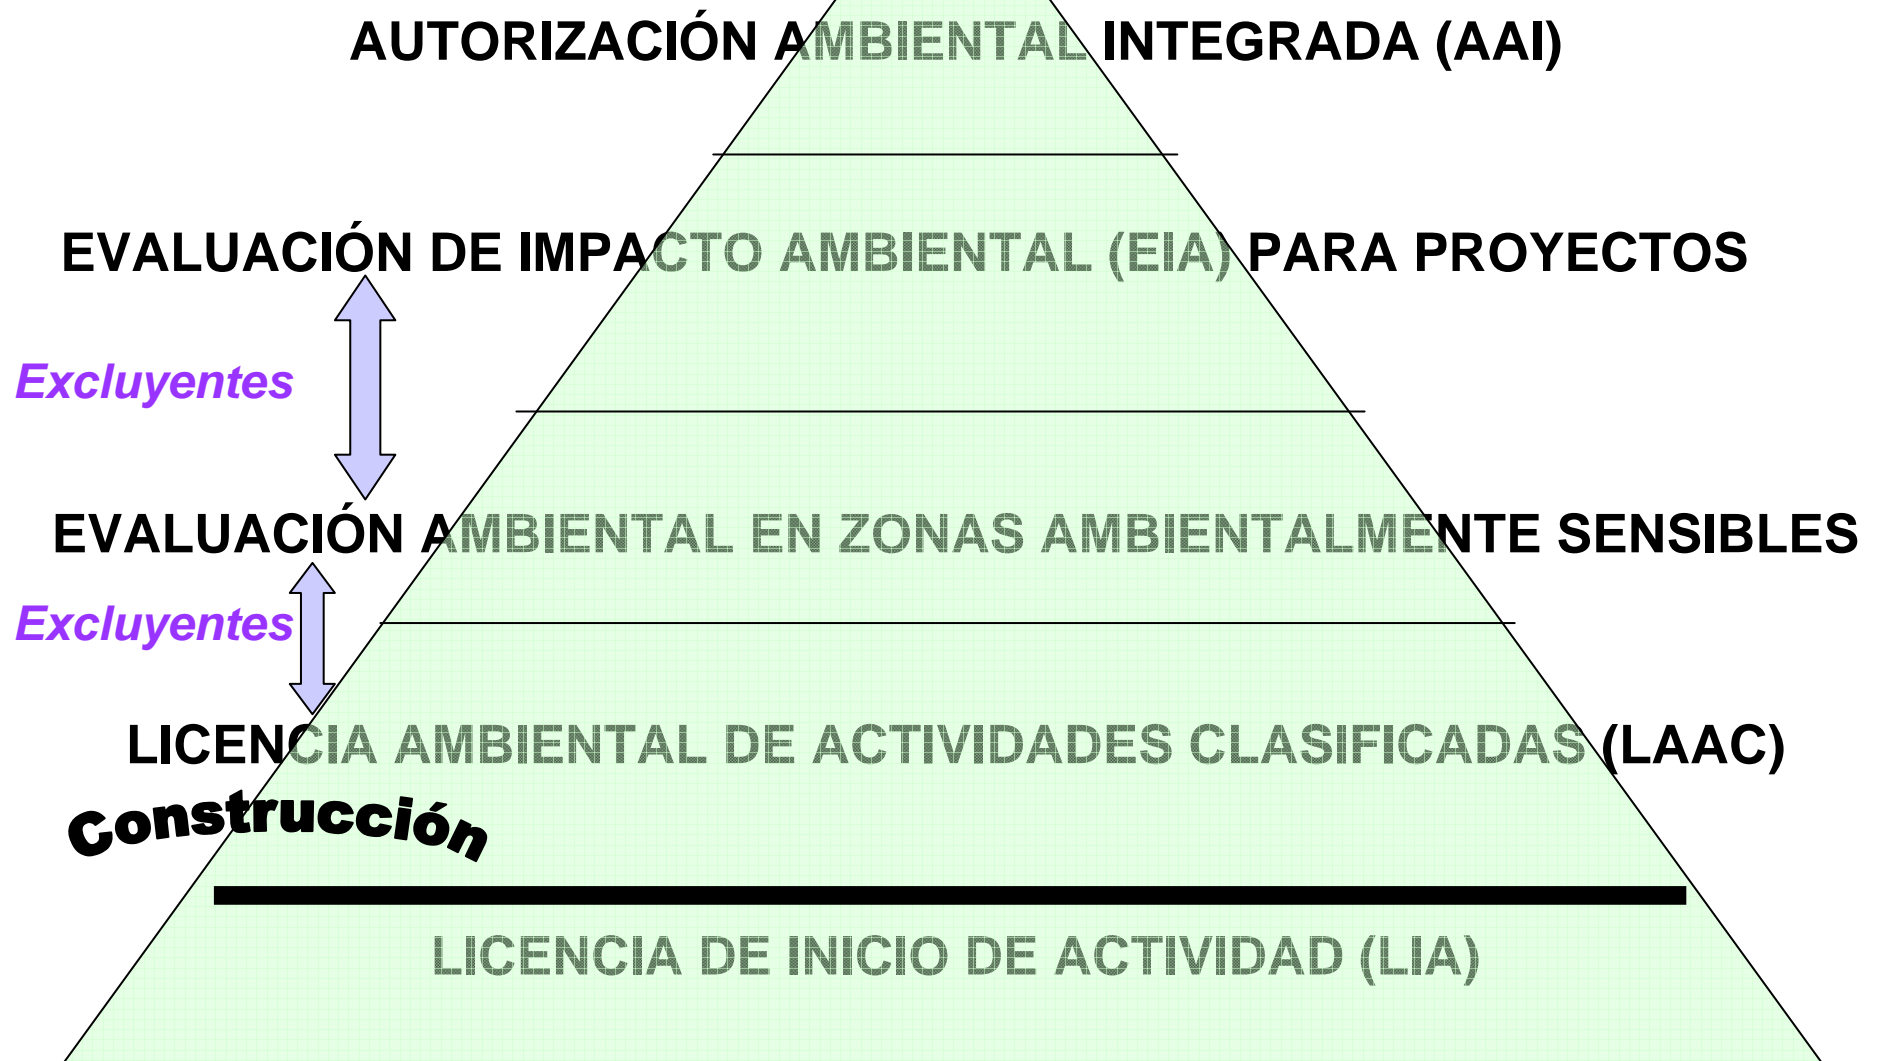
AUTORIZACIÓN AMBIENTAL INTEGRADA (AAI)

EVALUACIÓN DE IMPACTO AMBIENTAL (EIA) PARA PROYECTOS

Excluyentes

EVALUACIÓN AMBIENTAL EN ZONAS AMBIENTALMENTE SENSIBLES

Excluyentes

LICENCIA AMBIENTAL DE ACTIVIDADES CLASIFICADAS (LAAC)

Construcción

LICENCIA DE INICIO DE ACTIVIDAD (LIA)